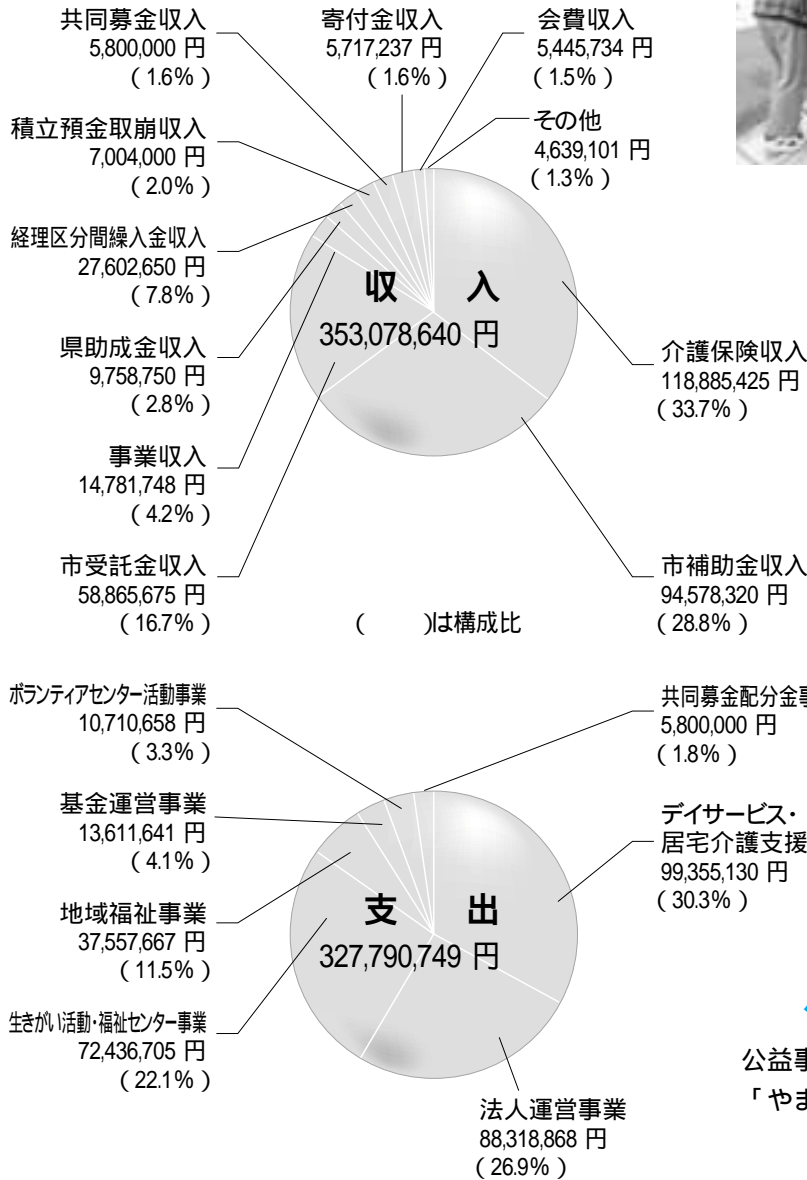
共同募金収入
5,800,000 円
( 1.6% )

寄付金収入
5,717,237 円
( 1.6% )

会費収入
5,445,734 円
( 1.5% )

積立預金取崩収入
7,004,000 円
( 2.0% )

その他
4,639,101 円
( 1.3% )

経理区分間繰入金収入
27,602,650 円
( 7.8% )

収 入
353,078,640 円

県助成金収入
9,758,750 円
( 2.8% )

介護保険収入
118,885,425 円
( 33.7% )

事業収入
14,781,748 円
( 4.2% )

市受託金収入
58,865,675 円
( 16.7% )

市補助金収入
94,578,320 円
( 28.8% )

( )は構成比

ボランティアセンター活動事業
10,710,658 円
( 3.3% )

共同募金配分金事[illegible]
5,800,000 円
( 1.8% )

基金運営事業
13,611,641 円
( 4.1% )

デイサービス・
居宅介護支援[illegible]
99,355,130 円
( 30.3% )

地域福祉事業
37,557,667 円
( 11.5% )

支 出
327,790,749 円

生きがい活動・福祉センター事業
72,436,705 円
( 22.1% )

公益事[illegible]
「やま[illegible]

法人運営事業
88,318,868 円
( 26.9% )